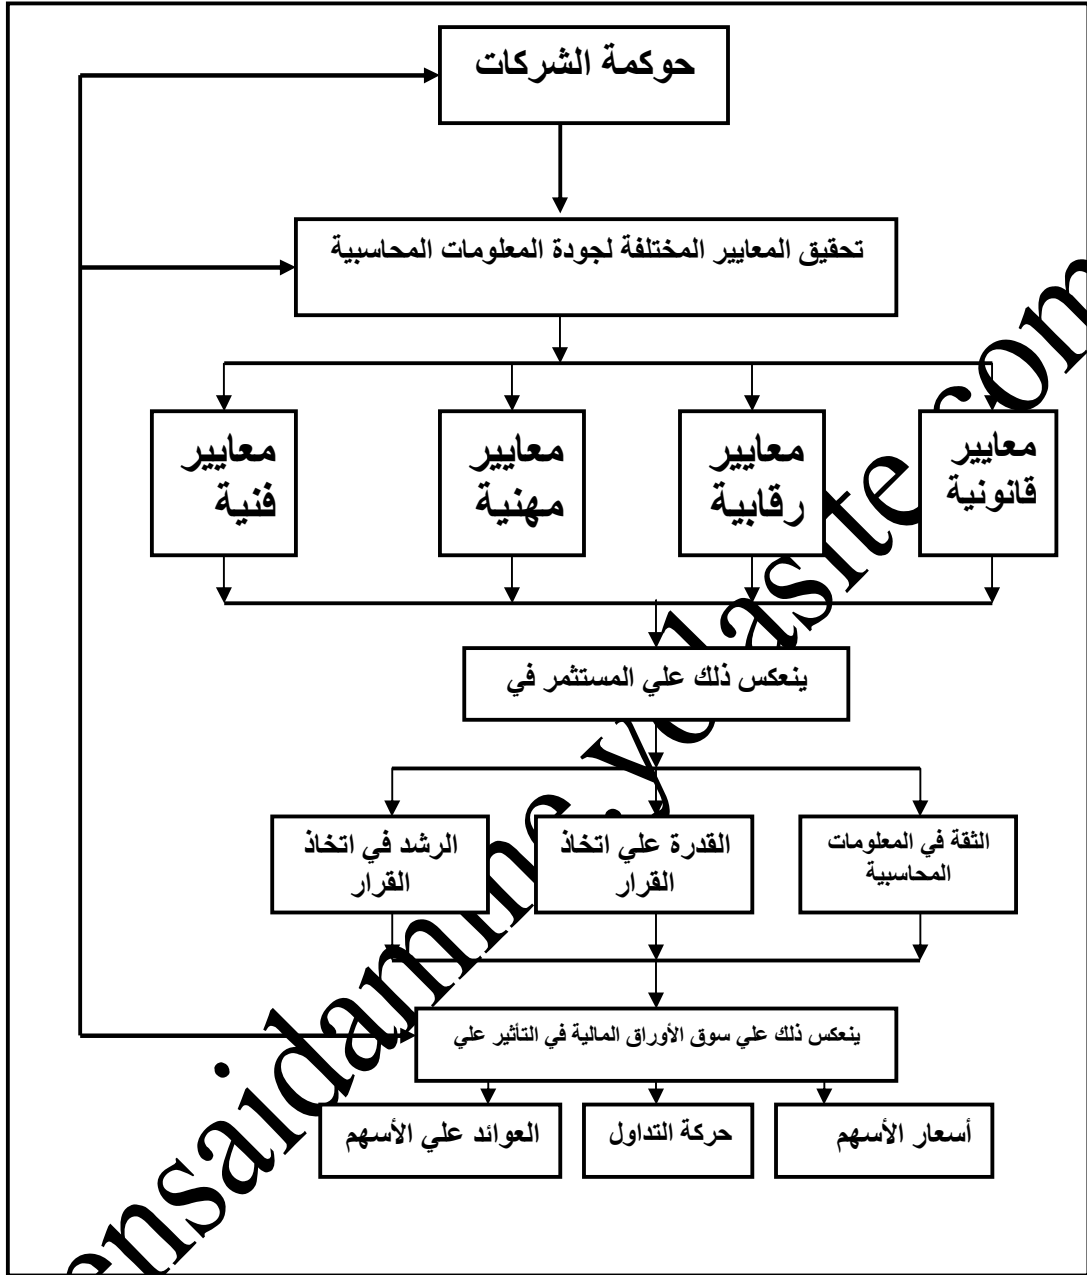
حوكمة الشركات

تحقيق المعايير المختلفة لجودة المعلومات المحاسبية

معايير قانونية

معايير رقابية

معايير مهنية

معايير فنية

ينعكس ذلك علي المستثمر في

الثقة في المعلومات المحاسبية

القدرة علي اتخاذ القرار

الرشد في اتخاذ القرار

ينعكس ذلك علي سوق الأوراق المالية في التأثير علي

أسعار الأسهم

حركة التداول

العوائد علي الأسهم

ensaidamme.yolasite.com